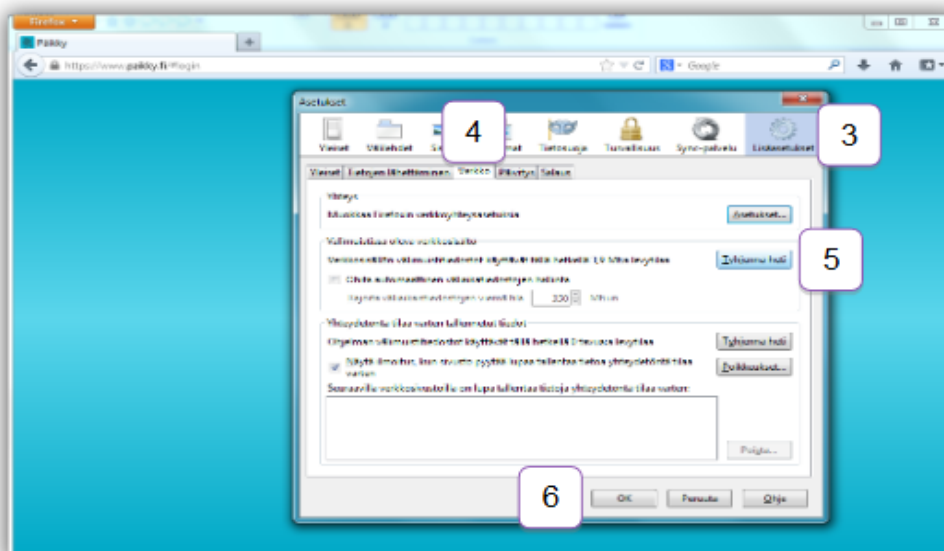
Firefox

Päikky

https://www.paikky.fi/#login

Google

Asetukset

Yleiset Välilehdet Sisältö Ohjelmat Tietosuoja Turvallisuus Sync-palvelu Lisäasetukset

4

3

Yleiset Tietojen lähettäminen Verkko Päivitys Salaus

Yhteys

Määritä Firefoxin verkkoyhteysasetukset

Asetukset...

Väliaikaistallennettu verkkosisältö

Verkkosivujen väliaikaistallennetut tiedot käyttävät tällä hetkellä 1,0 Mt levytilaa

Tyhjennä heti

5

Ohita automaattinen välimuistin koon hallinta

Rajoita välimuistin koko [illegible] 350 Mt

Yhteydettömän tilan varten tallennetut tiedot

Ohjelman välimuistissa on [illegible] tavua levytilaa

Tyhjennä heti

Näytä ilmoitus, kun sivusto pyytää lupaa tallentaa tietoa yhteydettömän tilan varten

Poikkeukset...

Seuraaville verkkosivustoille on lupa tallentaa tietoja yhteydettömän tilan varten:

Poista...

6

OK Peruuta Ohje